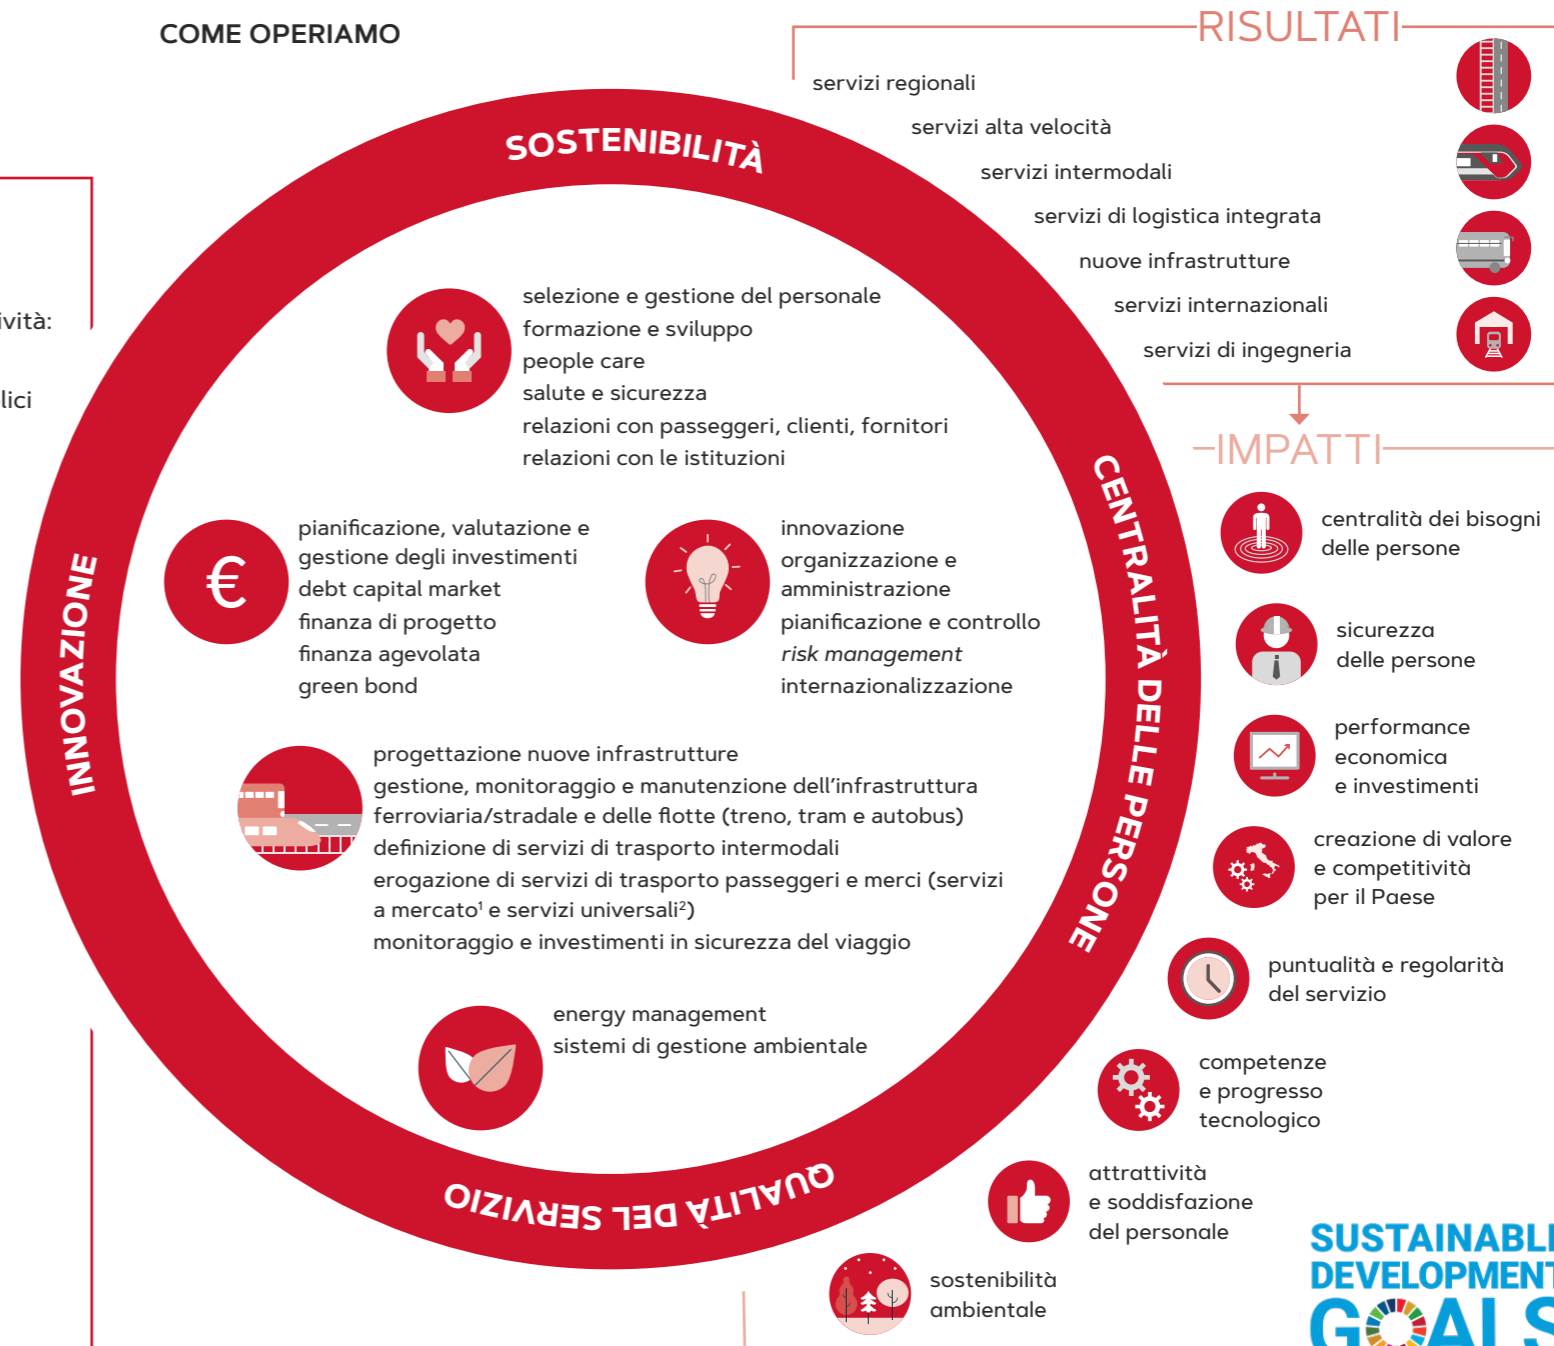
COME OPERIAMO

ività:

lici

RISULTATI

servizi regionali

servizi alta velocità

servizi intermodali

servizi di logistica integrata

nuove infrastrutture

servizi internazionali

servizi di ingegneria

IMPATTI

centralità dei bisogni delle persone

sicurezza delle persone

performance economica e investimenti

creazione di valore e competitività per il Paese

puntualità e regolarità del servizio

competenze e progresso tecnologico

attrattività e soddisfazione del personale

sostenibilità ambientale

SOSTENIBILITÀ

CENTRALITÀ DELLE PERSONE

QUALITÀ DEL SERVIZIO

INNOVAZIONE

selezione e gestione del personale
formazione e sviluppo
people care
salute e sicurezza
relazioni con passeggeri, clienti, fornitori
relazioni con le istituzioni

pianificazione, valutazione e gestione degli investimenti
debt capital market
finanza di progetto
finanza agevolata
green bond

innovazione
organizzazione e amministrazione
pianificazione e controllo
risk management
internazionalizzazione

progettazione nuove infrastrutture
gestione, monitoraggio e manutenzione dell'infrastruttura ferroviaria/stradale e delle flotte (treno, tram e autobus)
definizione di servizi di trasporto intermodali
erogazione di servizi di trasporto passeggeri e merci (servizi a mercato$^1$ e servizi universali$^2$)
monitoraggio e investimenti in sicurezza del viaggio

energy management
sistemi di gestione ambientale

SUSTAINABL
DEVELOPMENT
G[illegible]